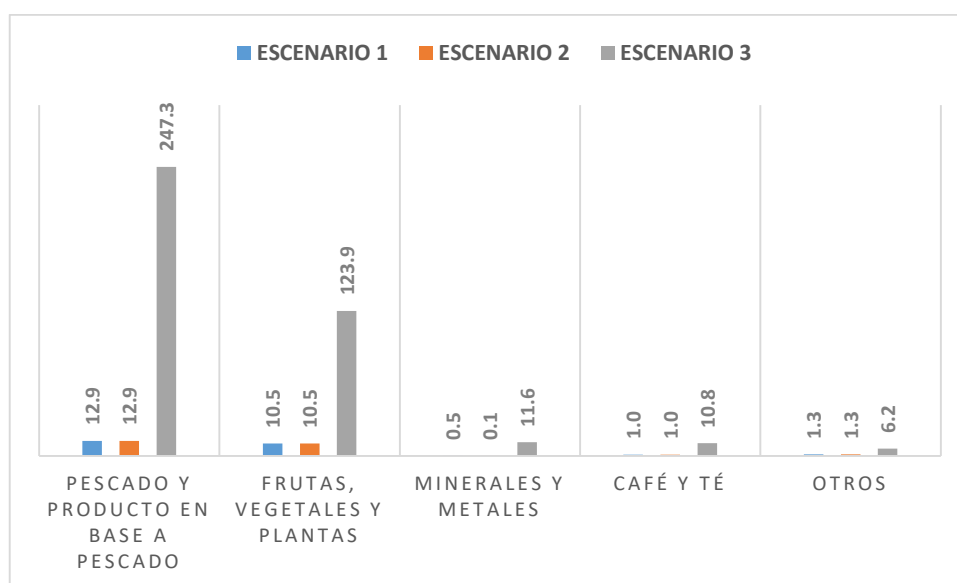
ESCENARIO 1 ESCENARIO 2 ESCENARIO 3

12.9 12.9 247.3

10.5 10.5 123.9

0.5 0.1 11.6

1.0 1.0 10.8

1.3 1.3 6.2

PESCADO Y PRODUCTO EN BASE A PESCADO

FRUTAS, VEGETALES Y PLANTAS

MINERALES Y METALES

CAFÉ Y TÉ

OTROS